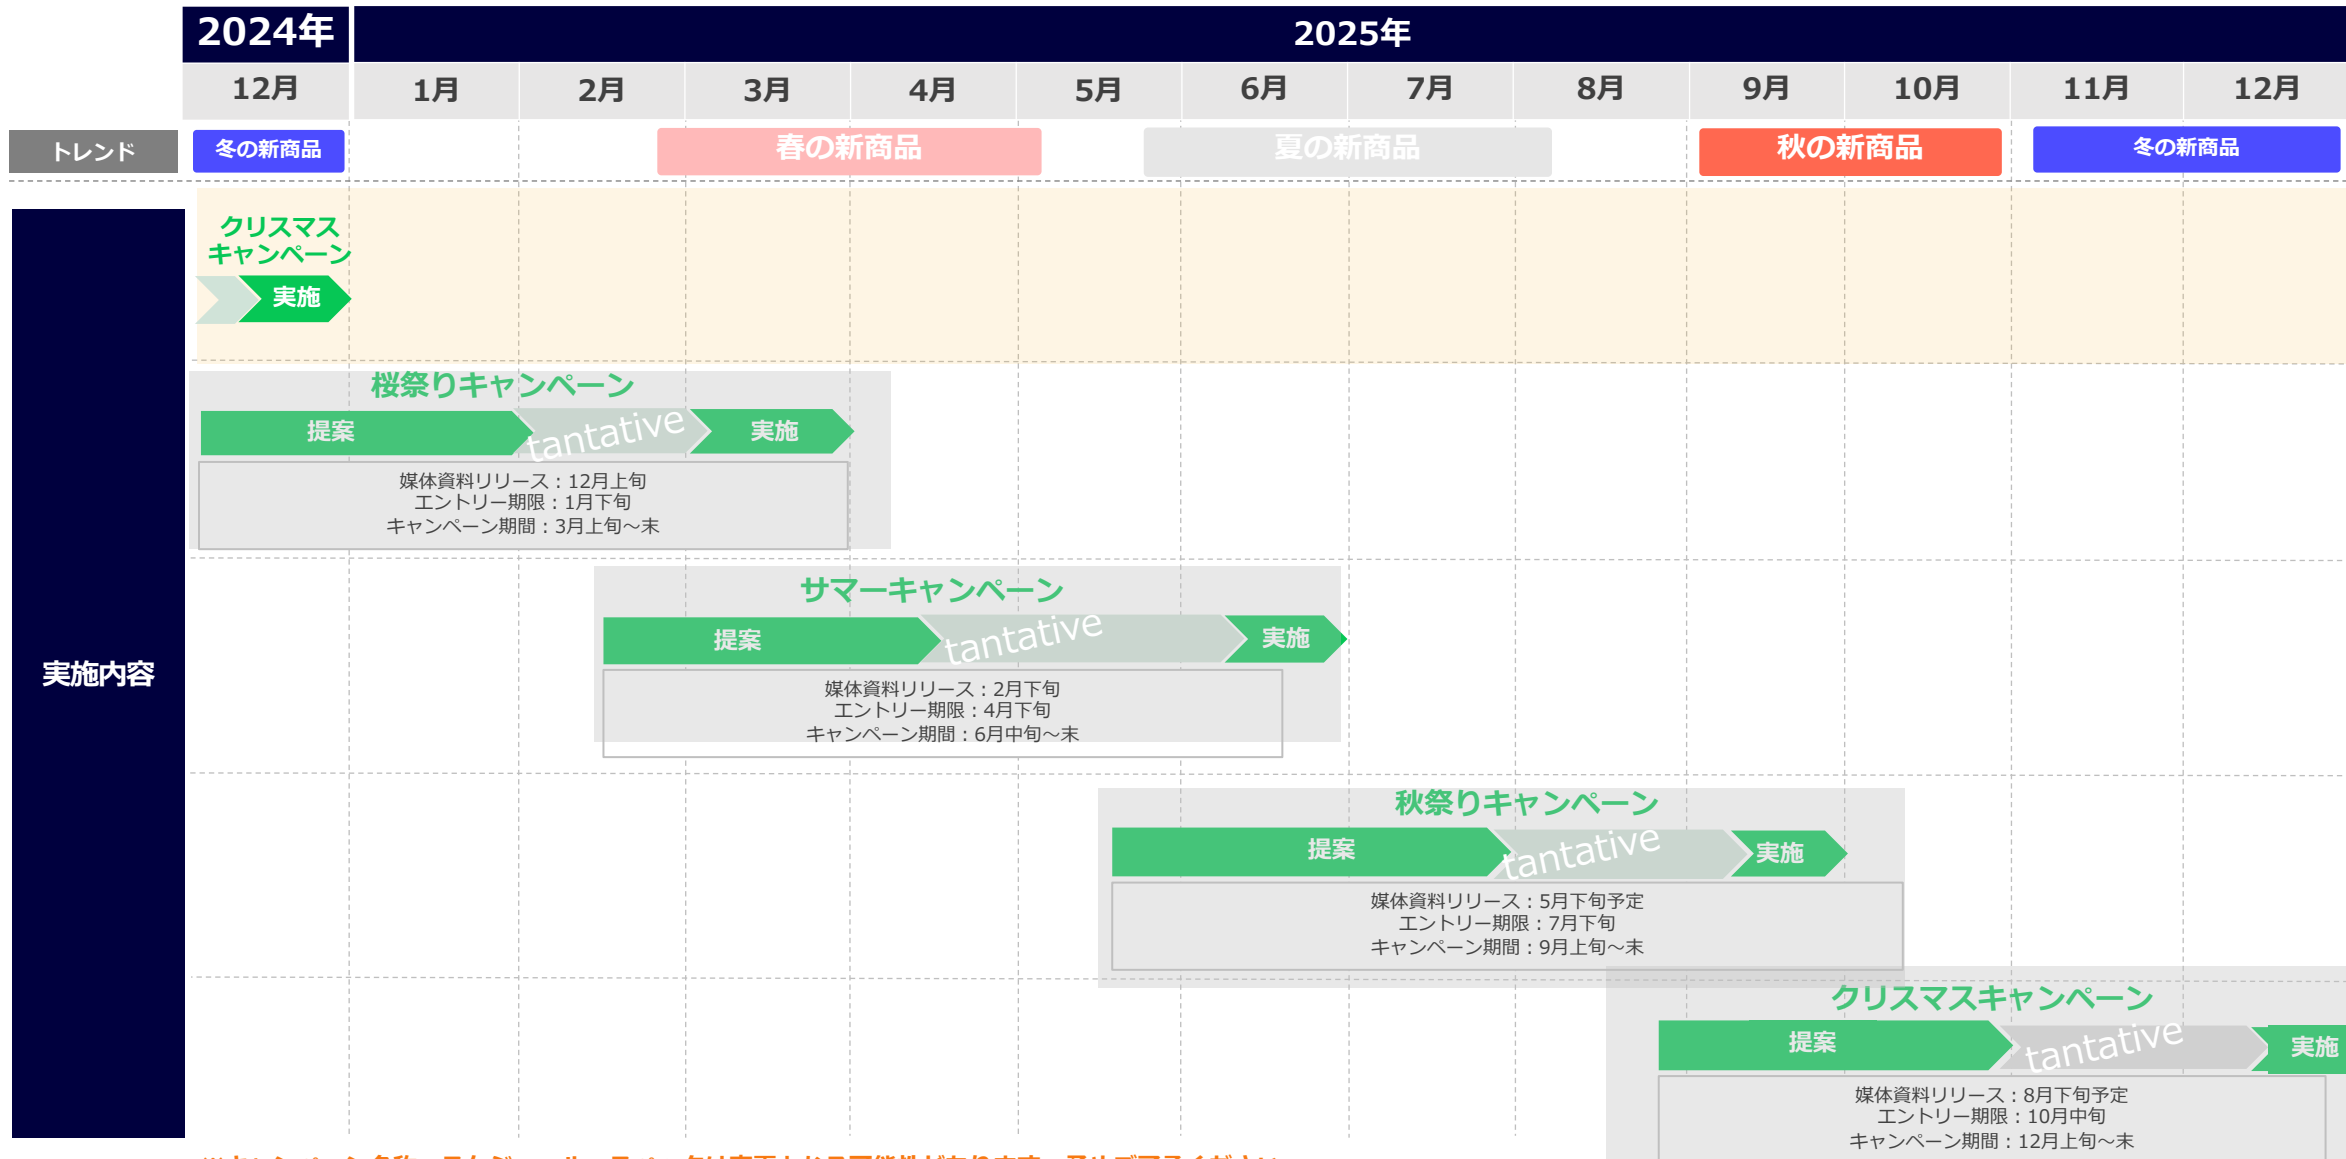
| 2024年 | 2025年 | | | | | | | | | | | |
|---|---|---|---|---|---|---|---|---|---|---|---|---|
| 12月 | 1月 | 2月 | 3月 | 4月 | 5月 | 6月 | 7月 | 8月 | 9月 | 10月 | 11月 | 12月 |

トレンド
冬の新商品
春の新商品
夏の新商品
秋の新商品
冬の新商品

実施内容

クリスマスキャンペーン
実施

桜祭りキャンペーン
提案 tantative 実施
媒体資料リリース：12月上旬
エントリー期限：1月下旬
キャンペーン期間：3月上旬～末

サマーキャンペーン
提案 tantative 実施
媒体資料リリース：2月下旬
エントリー期限：4月下旬
キャンペーン期間：6月中旬～末

秋祭りキャンペーン
提案 tantative 実施
媒体資料リリース：5月下旬予定
エントリー期限：7月下旬
キャンペーン期間：9月上旬～末

クリスマスキャンペーン
提案 tantative 実施
媒体資料リリース：8月下旬予定
エントリー期限：10月中旬
キャンペーン期間：12月上旬～末

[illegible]